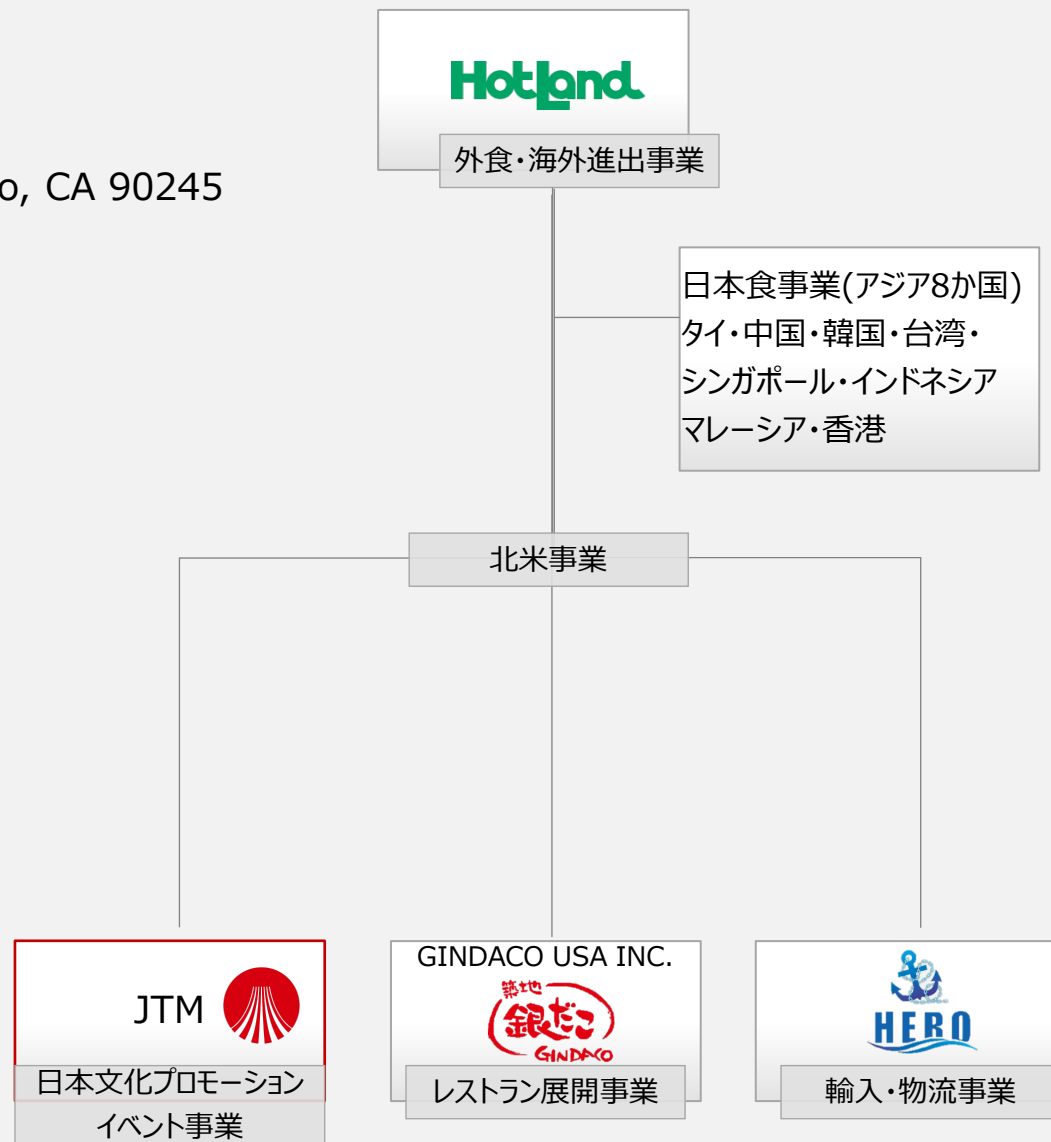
o, CA 90245

HotLand
外食・海外進出事業

日本食事業(アジア8か国)
タイ・中国・韓国・台湾・
シンガポール・インドネシア
マレーシア・香港

北米事業

JTM
日本文化プロモーション
イベント事業

GINDACO USA INC.
築地銀だこ
GINDACO
レストラン展開事業

HERO
輸入・物流事業